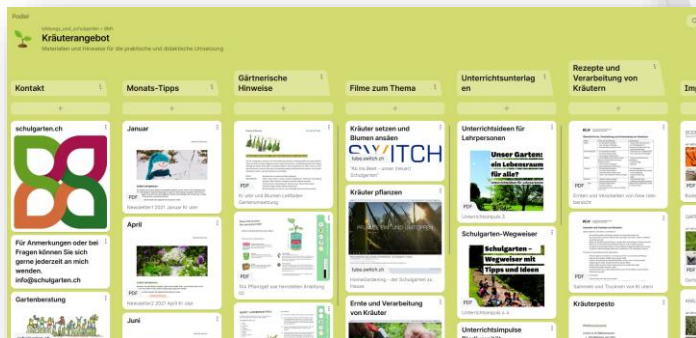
Padlet

bildung_und_schulgarten + 8Mr

Kräuterangebot

Materialien und Hinweise für die praktische und didaktische Umsetzung

Kontakt

schulgarten.ch

Für Anmerkungen oder bei Fragen können Sie sich gerne jederzeit an mich wenden. info@schulgarten.ch

Gartenberatung

Monats-Tipps

Januar

PDF

Newsletter1 2021 Januar fü usw

April

PDF

Newsletter2 2021 April fü usw

Juni

Gärtnerische Hinweise

PDF

Kräuter und Blumen Leitfaden Gartenbetreuung

PDF

Wie Pflanzgefäss herstellen Anleitung

Filme zum Thema

Kräuter setzen und Blumen ansäen

SWITCH

tube.switch.ch

Kräuter pflanzen

tube.switch.ch

Ernte und Verarbeitung von Kräuter

Unterrichtsunterlagen

Unterrichtsideen für Lehrpersonen

Unser Garten: ein Lebensraum für alle?

PDF

Unterrichtsimpuls 3

Schulgarten-Wegweiser

Schulgarten - Wegweiser mit Tipps und Ideen

PDF

Unterrichtsimpulse

Rezepte und Verarbeitung von Kräutern

PDF

Ernten und Verarbeiten von Kräutern

PDF

Sammeln und Trocknen von Kräutern

Kräuterpesto

Im

GARTEN